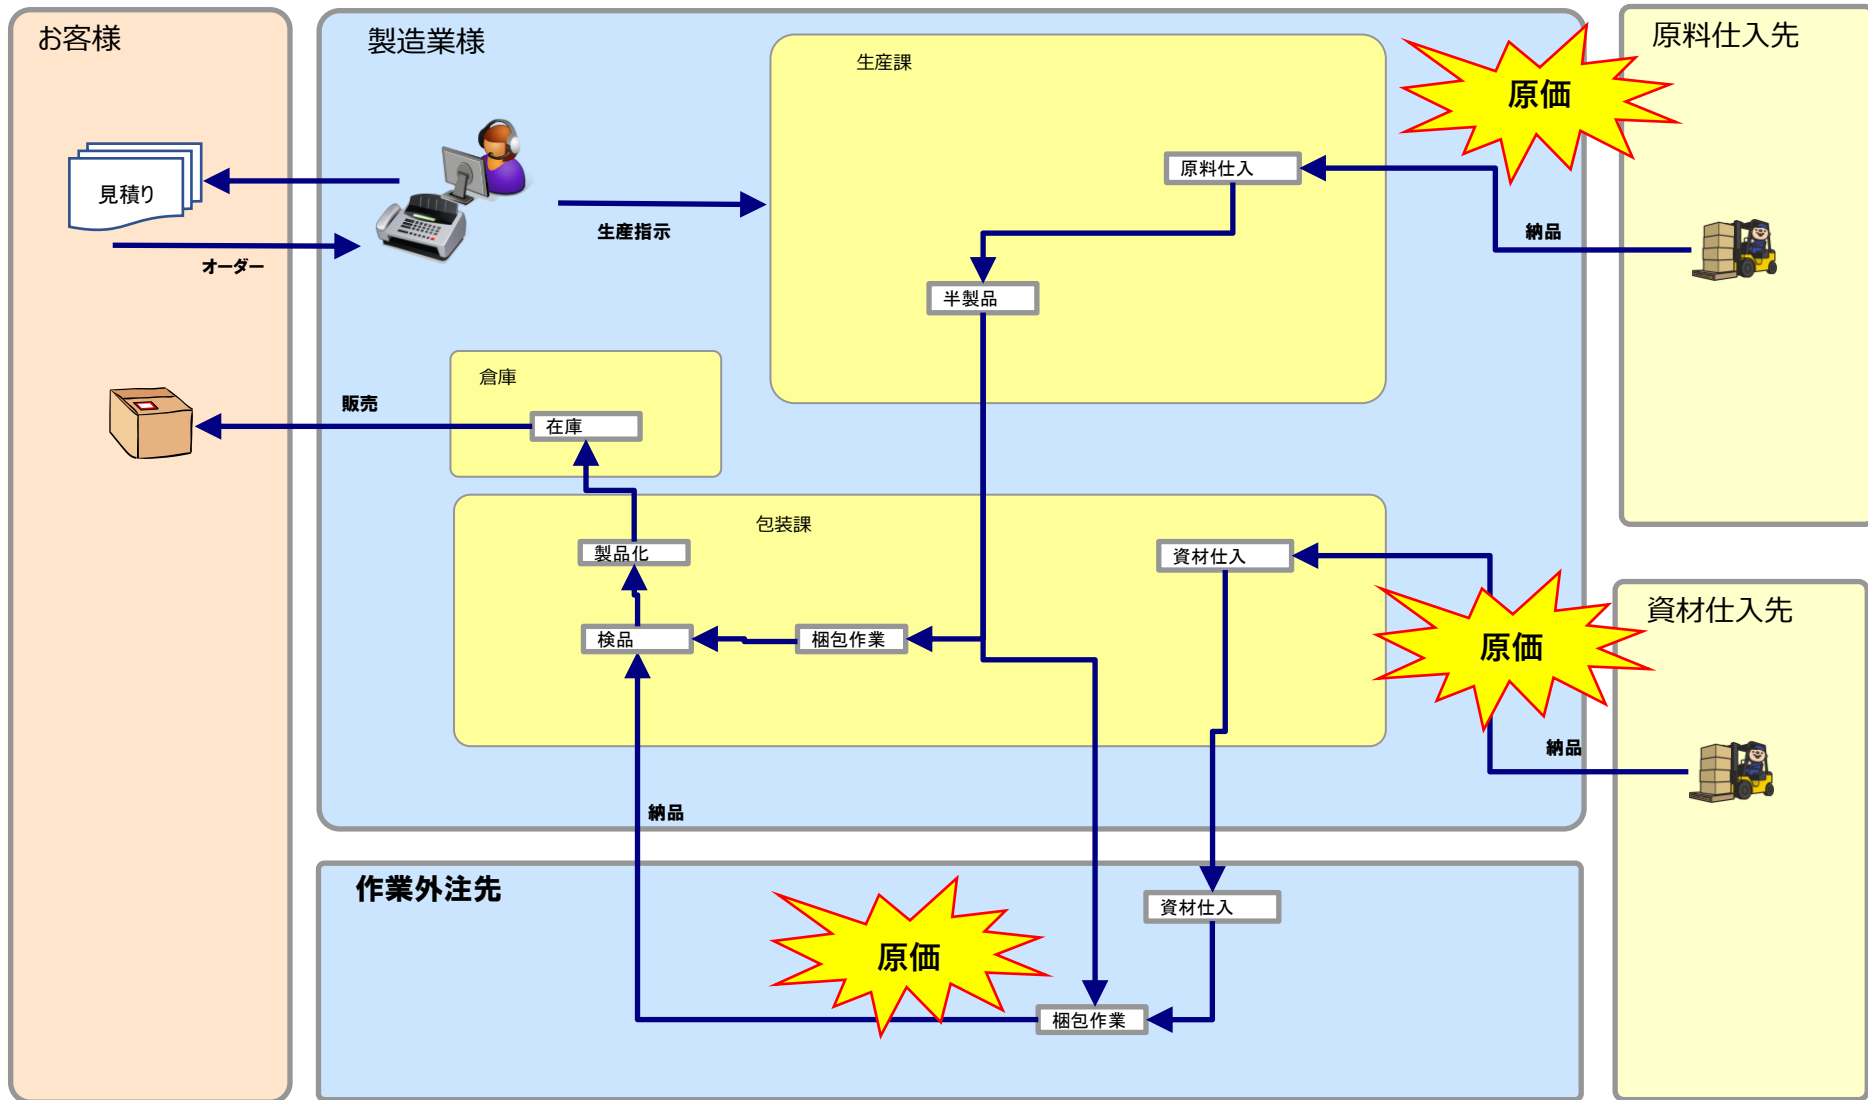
お客様

見積り

オーダー

製造業様

生産指示

生産課

原料仕入

半製品

原価

原料仕入先

納品

倉庫

在庫

販売

包装課

製品化

検品

梱包作業

資材仕入

原価

資材仕入先

納品

納品

作業外注先

原価

資材仕入

梱包作業